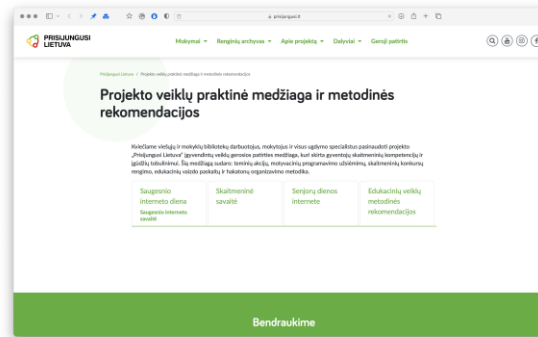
prisijungusi.lt

PRISIJUNGUSI LIETUVA

Mokymai ▾ Renginių archyvas ▾ Apie projektą ▾ Dalyviai ▾ Geroji patirtis

Prisijungusi Lietuva / Projekto veiklų praktinė medžiaga ir metodinės rekomendacijos

Projekto veiklų praktinė medžiaga ir metodinės rekomendacijos

Kviečiame viešųjų ir mokyklų bibliotekų darbuotojus, mokytojus ir visus ugdymo specialistus pasinaudoti projekto „Prisijungusi Lietuva" įgyvendintų veiklų gerosios patirties medžiaga, kuri skirta gyventojų skaitmeninių kompetencijų ir įgūdžių tobulinimui. Šią medžiagą sudaro: teminių akcijų, motyvacinių programavimo užsiėmimų, skaitmeninių konkursų rengimo, edukacinių vaizdo paskaitų ir hakatonų organizavimo metodika.

| Saugesnio interneto diena<br>Saugesnio interneto savaitė | Skaitmeninė savaitė | Senjorų dienos internete | Edukacinių veiklų metodinės rekomendacijos |
|---|---|---|---|

Bendraukime